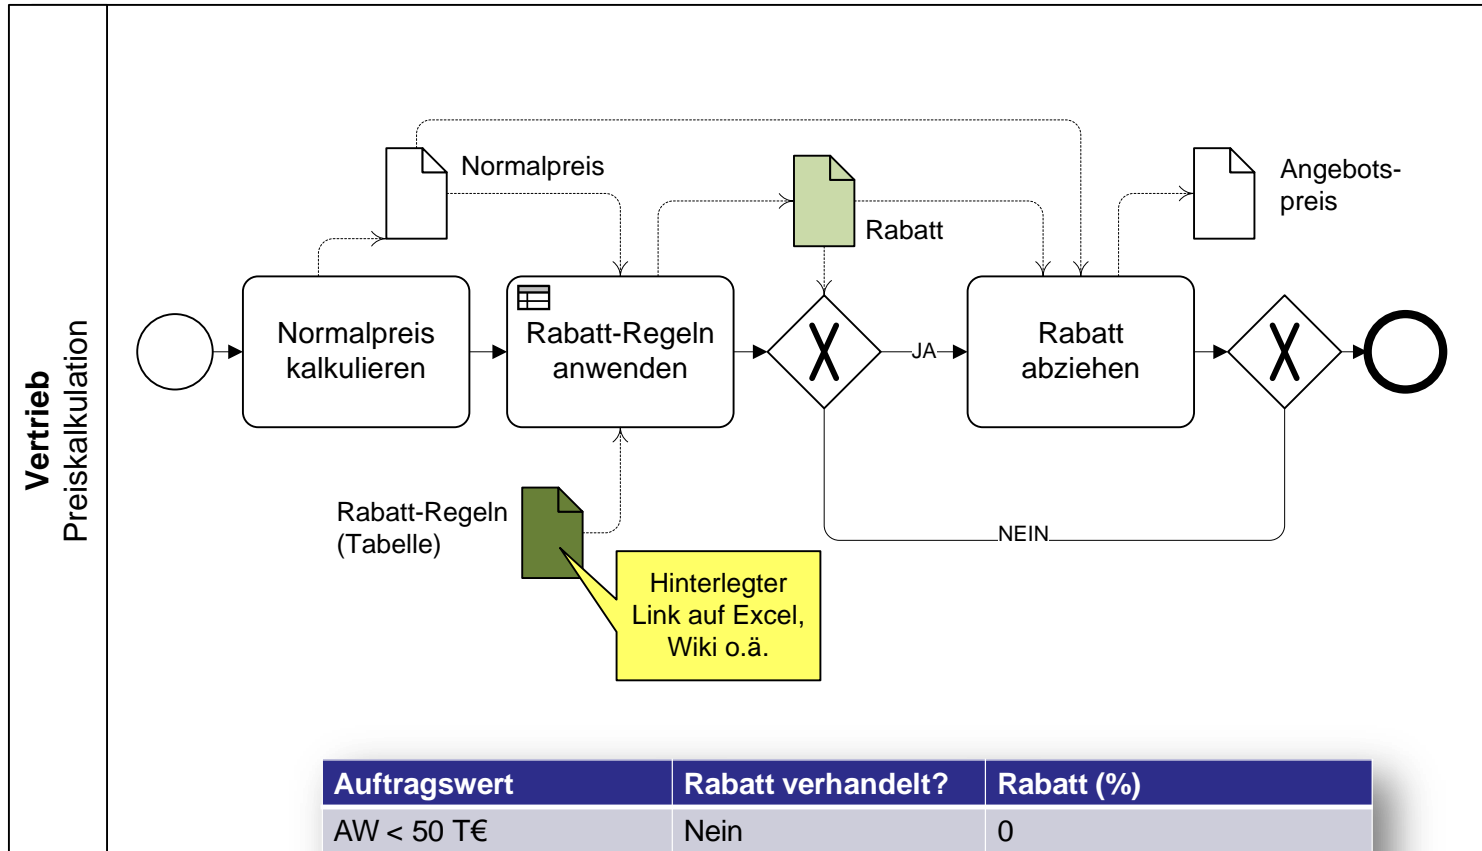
Vertrieb
Preiskalkulation

Normalpreis

Rabatt

Angebotspreis

Normalpreis kalkulieren

Rabatt-Regeln anwenden

JA

Rabatt abziehen

Rabatt-Regeln (Tabelle)

NEIN

Hinterlegter Link auf Excel, Wiki o.ä.

| Auftragswert | Rabatt verhandelt? | Rabatt (%) |
|---|---|---|
| AW < 50 T€ | Nein | 0 |